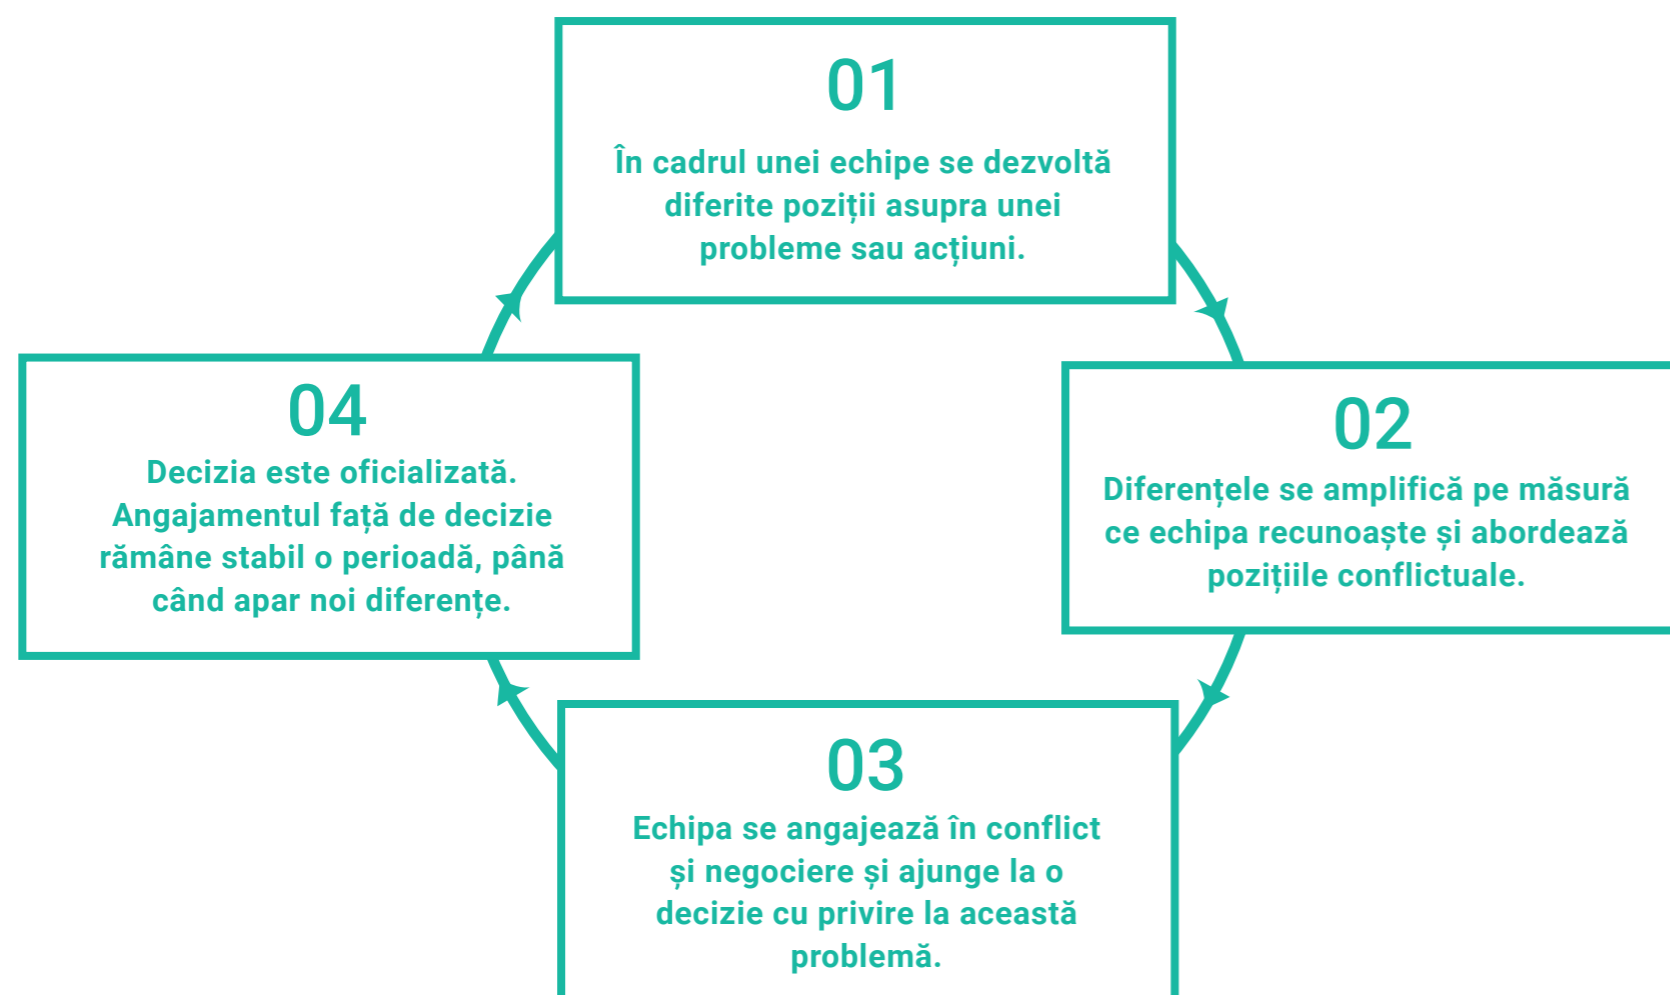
01
În cadrul unei echipe se dezvoltă diferite poziții asupra unei probleme sau acțiuni.

02
Diferențele se amplifică pe măsură ce echipa recunoaște și abordează pozițiile conflictuale.

03
Echipa se angajează în conflict și negociere și ajunge la o decizie cu privire la această problemă.

04
Decizia este oficializată. Angajamentul față de decizie rămâne stabil o perioadă, până când apar noi diferențe.